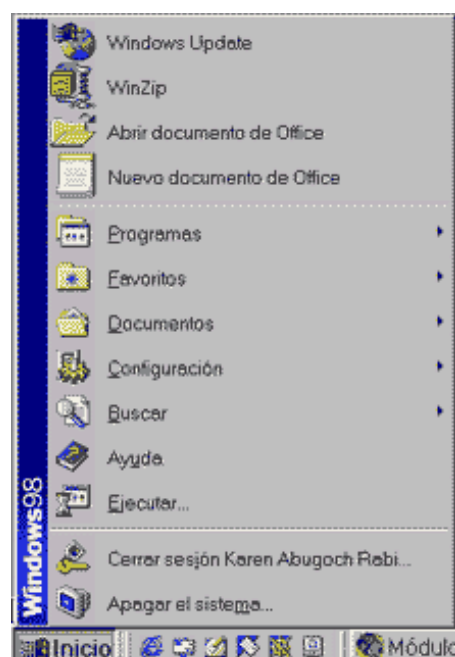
Windows Update
WinZip
Abrir documento de Office
Nuevo documento de Office
Programas
Favoritos
Documentos
Configuración
Buscar
Ayuda
Ejecutar...
Cerrar sesión Karen Abugoch Rabi...
Apagar el sistema...
Windows98
Inicio
Módulo